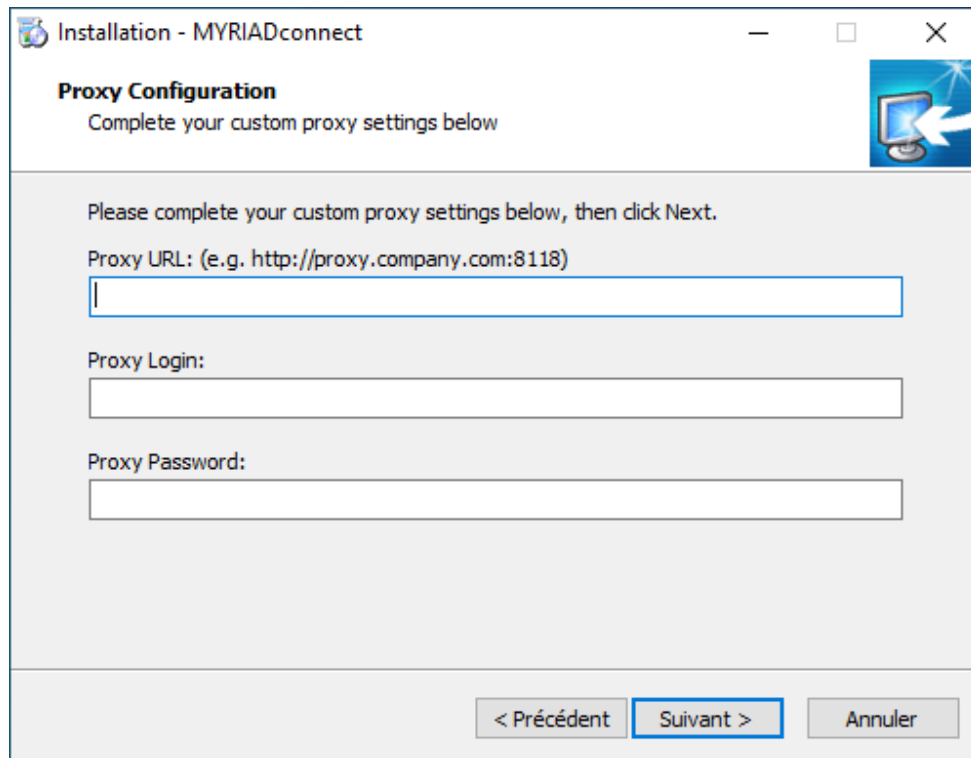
Installation - MYRIADconnect

Proxy Configuration
Complete your custom proxy settings below

Please complete your custom proxy settings below, then click Next.

Proxy URL: (e.g. http://proxy.company.com:8118)

Proxy Login:

Proxy Password:

< Précédent
Suivant >
Annuler